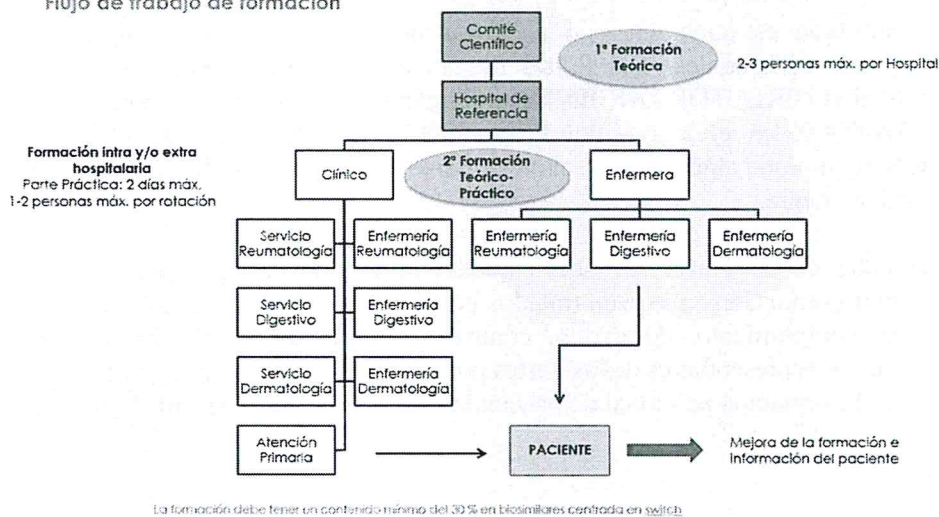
Flujo de trabajo de formación

Comité Científico

1ª Formación Teórica

2-3 personas máx. por Hospital

Hospital de Referencia

Formación intra y/o extra hospitalaria
Parte Práctica: 2 días máx.
1-2 personas máx. por rotación

Clínico

2ª Formación Teórico-Práctico

Enfermera

Servicio Reumatología

Enfermería Reumatología

Enfermería Reumatología

Enfermería Digestivo

Enfermería Dermatología

Servicio Digestivo

Enfermería Digestivo

Servicio Dermatología

Enfermería Dermatología

Atención Primaria

PACIENTE

Mejora de la formación e información del paciente

La formación debe tener un contenido mínimo del 30 % en biosimilares centrada en switch